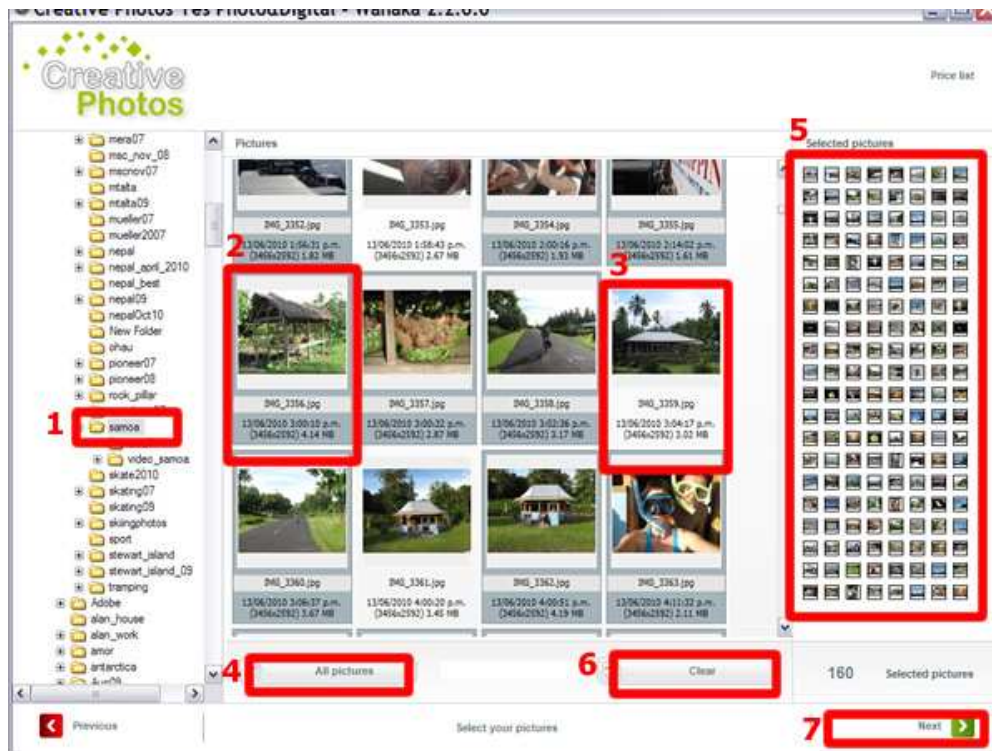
Creative Photos Yes Photo&Digital - Wanaka 2.2.0.0

Creative Photos

Price list

mera07
mac_nov_08
macnov07
mtalta
mtalta09
mueller07
mueller2007
nepal
nepal_april_2010
nepal_best
nepal09
nepalOct10
New Folder
ohau
pioneer07
pioneer08
rock_pillar
1
samoa
video_samoa
skate2010
skating07
skating09
skiingphotos
sport
stewart_island
stewart_island_09
tramping
Adobe
alan_house
alan_work
amor
antarctica
Aus09

Pictures

IMG_3352.jpg
13/06/2010 1:56:31 p.m. (3456x2592) 1.82 MB

IMG_3353.jpg
13/06/2010 1:58:43 p.m. (3456x2592) 2.67 MB

IMG_3354.jpg
13/06/2010 2:00:16 p.m. (3456x2592) 1.93 MB

IMG_3355.jpg
13/06/2010 2:14:02 p.m. (3456x2592) 1.61 MB

2

IMG_3356.jpg
13/06/2010 3:00:10 p.m. (3456x2592) 4.14 MB

IMG_3357.jpg
13/06/2010 3:00:22 p.m. (3456x2592) 2.87 MB

IMG_3358.jpg
13/06/2010 3:02:36 p.m. (3456x2592) 3.17 MB

3

IMG_3359.jpg
13/06/2010 3:04:17 p.m. (3456x2592) 3.02 MB

IMG_3360.jpg
13/06/2010 3:06:37 p.m. (3456x2592) 3.67 MB

IMG_3361.jpg
13/06/2010 4:00:20 p.m. (3456x2592) 1.45 MB

IMG_3362.jpg
13/06/2010 4:00:51 p.m. (3456x2592) 4.19 MB

IMG_3363.jpg
13/06/2010 4:11:32 p.m. (3456x2592) 2.11 MB

4
All pictures

6
Clear

5
Selected pictures

160 Selected pictures

Previous

Select your pictures

7
Next